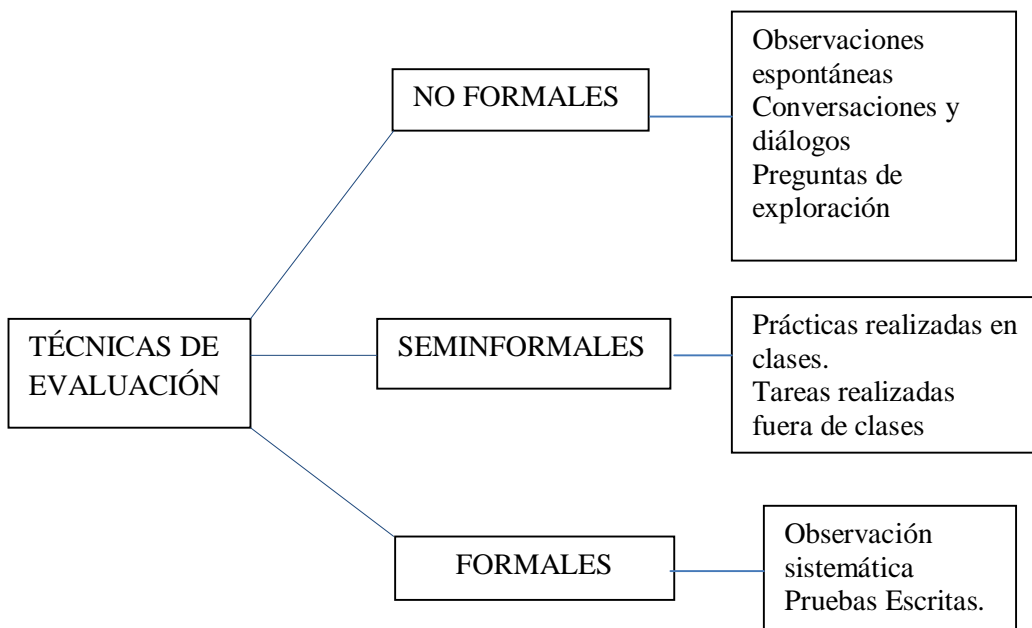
TÉCNICAS DE EVALUACIÓN

NO FORMALES

Observaciones espontáneas
Conversaciones y diálogos
Preguntas de exploración

SEMINFORMALES

Prácticas realizadas en clases.
Tareas realizadas fuera de clases

FORMALES

Observación sistemática
Pruebas Escritas.